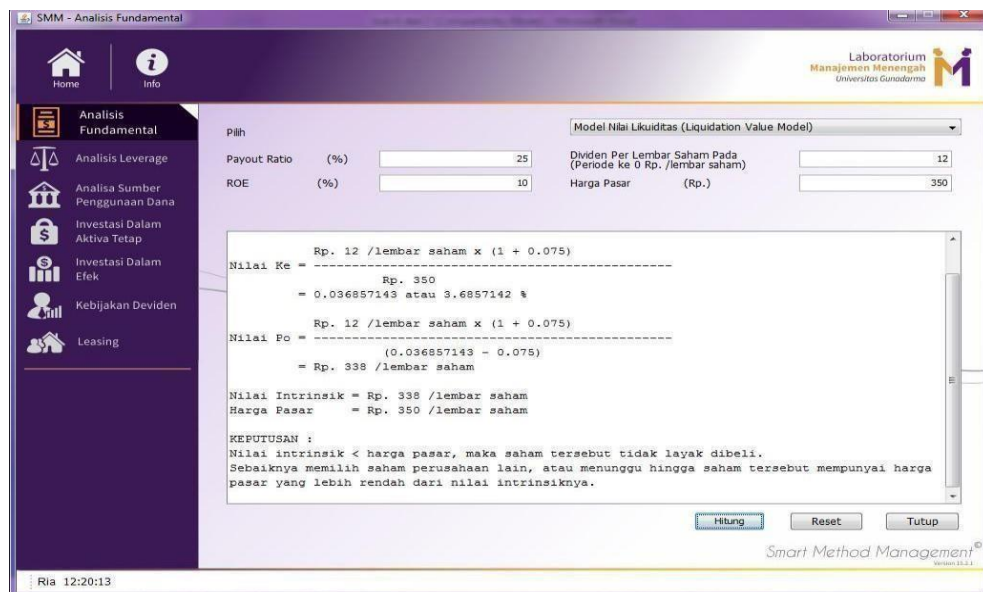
SMM - Analisis Fundamental

Home Info

Laboratorium Manajemen Menengah Universitas Gunadarma

Analisis Fundamental

Analisis Leverage

Analisa Sumber Penggunaan Dana

Investasi Dalam Aktiva Tetap

Investasi Dalam Efek

Kebijakan Deviden

Leasing

Pilih

Model Nilai Likuiditas (Liquidation Value Model)

Payout Ratio (%) 25

ROE (%) 10

Dividen Per Lembar Saham Pada (Periode ke 0 Rp. /lembar saham) 12

Harga Pasar (Rp.) 350

Rp. 12 /lembar saham x (1 + 0.075)
Nilai Ke = -----------------------------------------------
Rp. 350
= 0.036857143 atau 3.6857142 %

Rp. 12 /lembar saham x (1 + 0.075)
Nilai Po = -----------------------------------------------
(0.036857143 - 0.075)
= Rp. 338 /lembar saham

Nilai Intrinsik = Rp. 338 /lembar saham
Harga Pasar = Rp. 350 /lembar saham

KEPUTUSAN :
Nilai intrinsik < harga pasar, maka saham tersebut tidak layak dibeli.
Sebaiknya memilih saham perusahaan lain, atau menunggu hingga saham tersebut mempunyai harga pasar yang lebih rendah dari nilai intrinsiknya.

Hitung Reset Tutup

Smart Method Management©

Ria 12:20:13